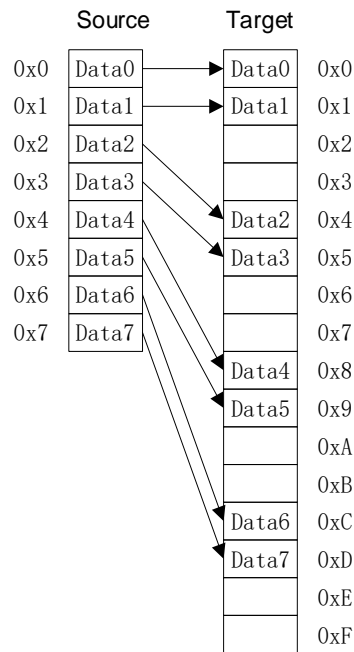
Source

Target

0x0 Data0
0x1 Data1
0x2 Data2
0x3 Data3
0x4 Data4
0x5 Data5
0x6 Data6
0x7 Data7

Data0 0x0
Data1 0x1
0x2
0x3
Data2 0x4
Data3 0x5
0x6
0x7
Data4 0x8
Data5 0x9
0xA
0xB
Data6 0xC
Data7 0xD
0xE
0xF